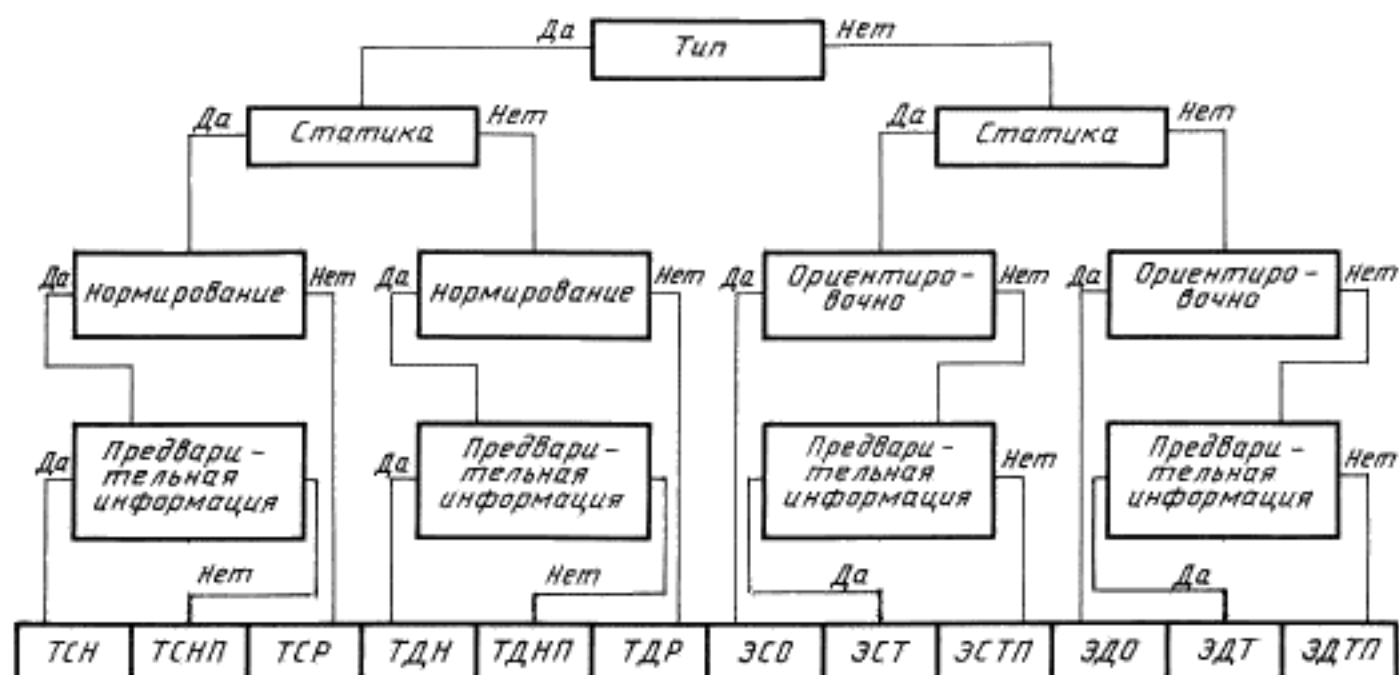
Да Тип Нет

Да Статика Нет

Да Статика Нет

Да Нормирование Нет

Да Нормирование Нет

Да Ориентировочно Нет

Да Ориентировочно Нет

Да Предварительная информация

Нет

Да Предварительная информация

Нет

Предварительная информация Нет

Да

Предварительная информация Нет

Да

| ТСН | ТСНП | ТСР | ТДН | ТДНП | ТДР | ЭСО | ЭСТ | ЭСТП | ЭДО | ЭДТ | ЭДТП |
|---|---|---|---|---|---|---|---|---|---|---|---|